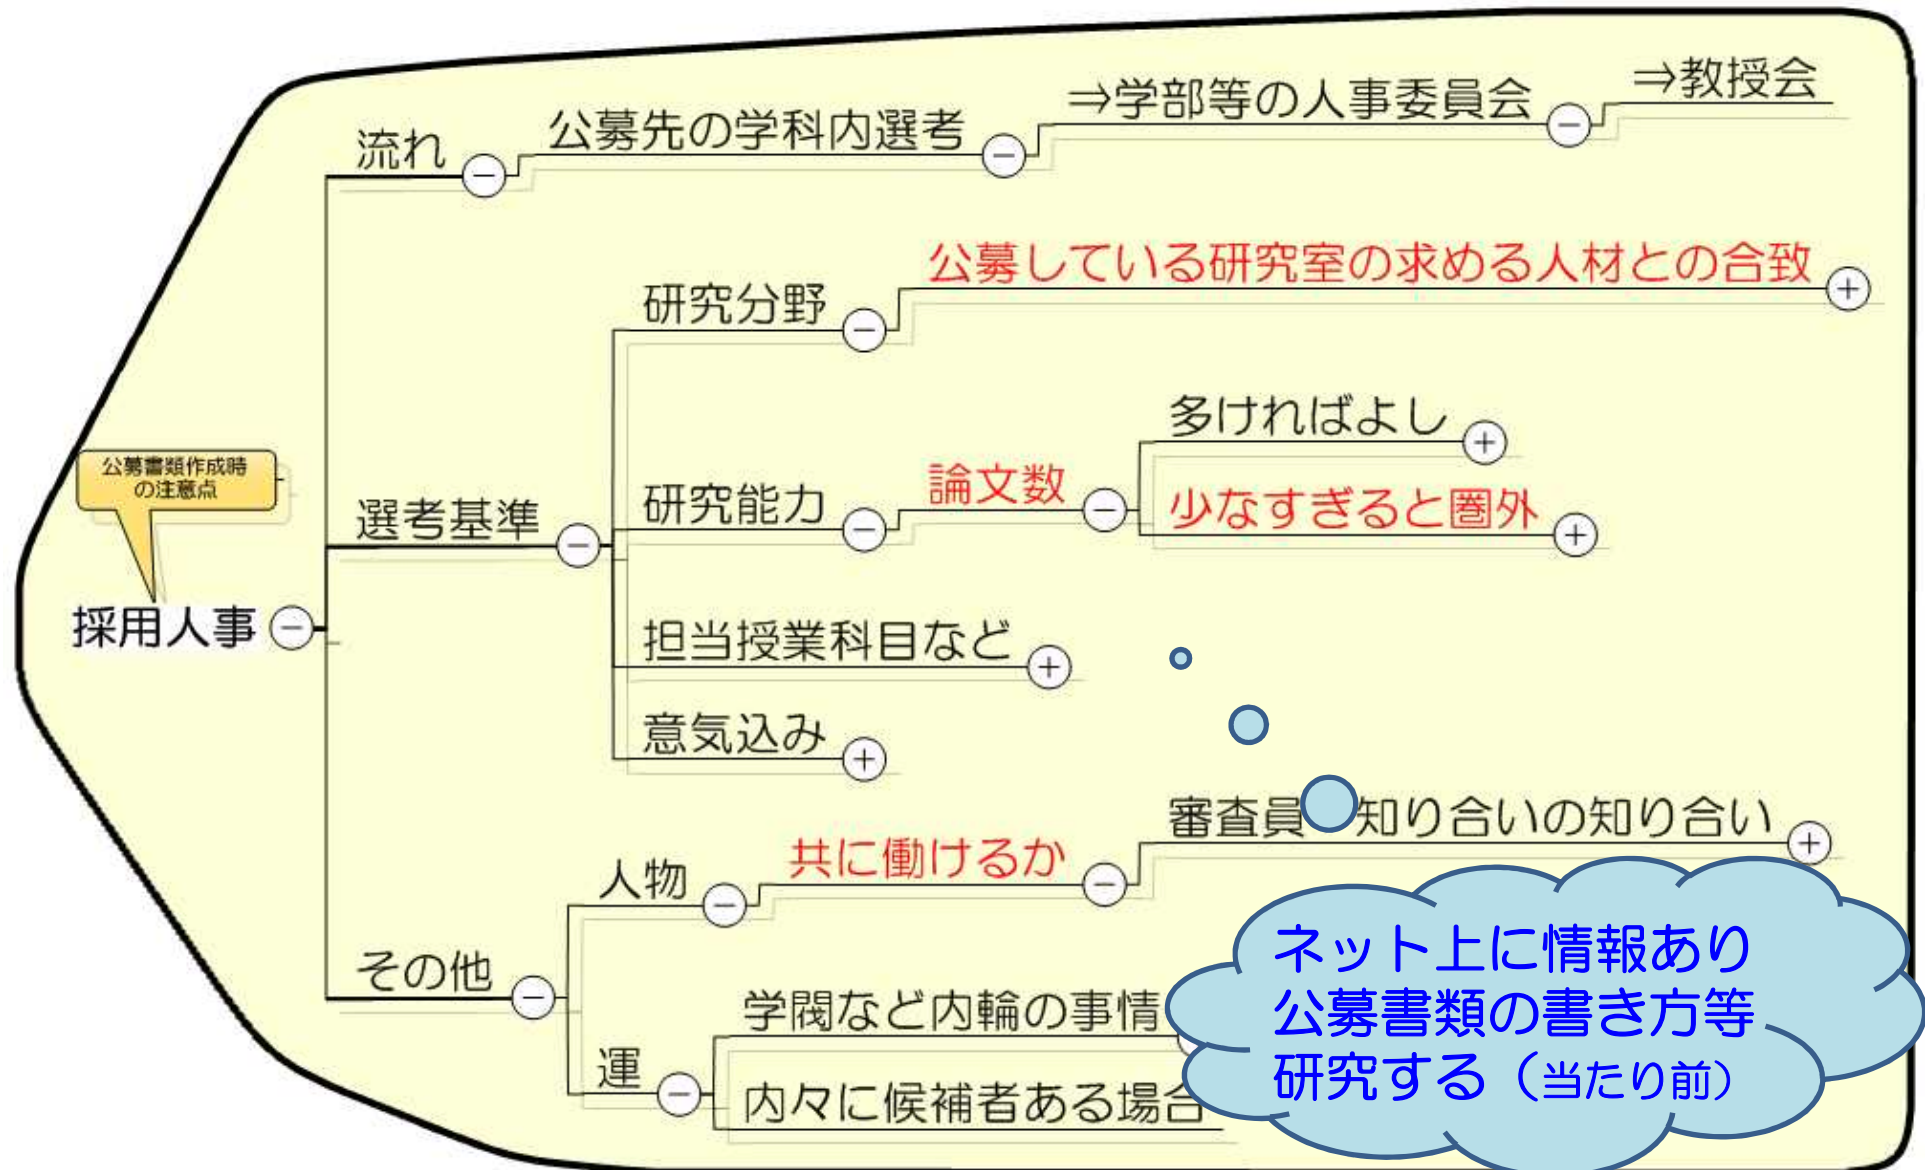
公募書類作成時の注意点

採用人事

流れ
公募先の学科内選考
⇒学部等の人事委員会
⇒教授会

選考基準
研究分野
公募している研究室の求める人材との合致
研究能力
論文数
多ければよし
少なすぎると圏外
担当授業科目など
意気込み

その他
人物
共に働けるか
審査員 知り合いの知り合い
運
学閥など内輪の事情
内々に候補者ある場合

ネット上に情報あり
公募書類の書き方等
研究する（当たり前）